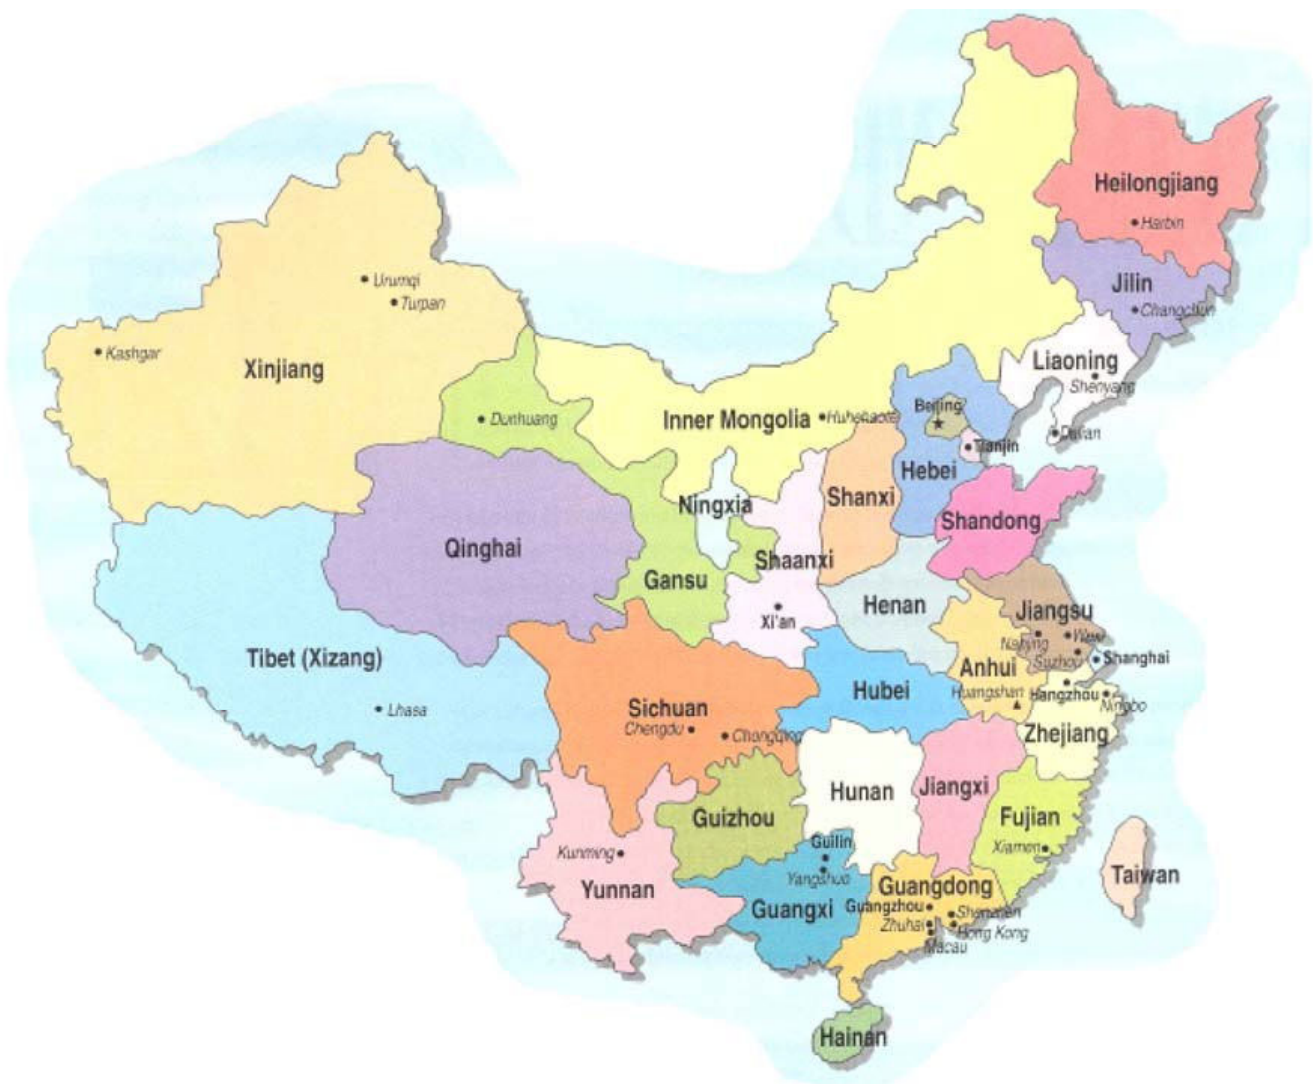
Heilongjiang
Harbin
Jilin
Changchun
Urumqi
Turpan
Kashgar
Xinjiang
Liaoning
Shenyang
Beijing
Inner Mongolia
Huhehaote
Dunhuang
Dalian
Tianjin
Hebei
Ningxia
Shanxi
Shandong
Qinghai
Shaanxi
Gansu
Henan
Jiangsu
Xi'an
Nanjing
Wuxi
Tibet (Xizang)
Suzhou
Shanghai
Anhui
Sichuan
Hubei
Huangshan
Hangzhou
Ningbo
Lhasa
Chengdu
Chongqing
Zhejiang
Hunan
Jiangxi
Guizhou
Fujian
Guilin
Xiamen
Kunming
Taiwan
Yangshuo
Guangdong
Yunnan
Guangzhou
Shenzhen
Guangxi
Zhuhai
Hong Kong
Macau
Hainan